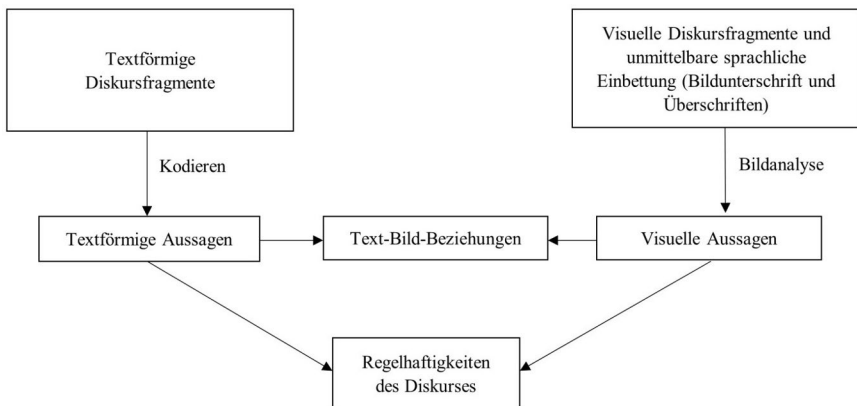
Textförmige Diskursfragmente

Visuelle Diskursfragmente und unmittelbare sprachliche Einbettung (Bildunterschrift und Überschriften)

Kodieren

Bildanalyse

Textförmige Aussagen

Text-Bild-Beziehungen

Visuelle Aussagen

Regelhaftigkeiten des Diskurses